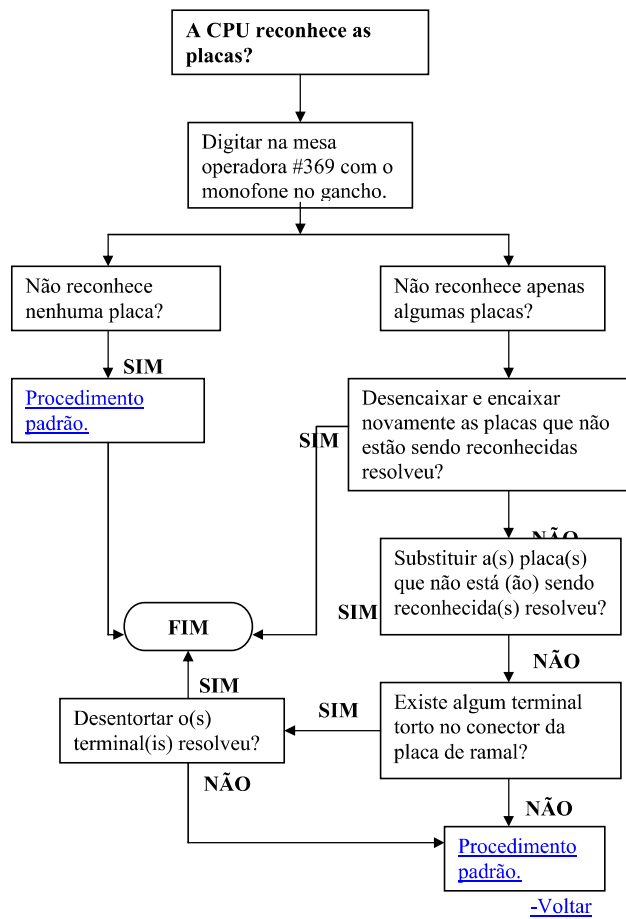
A CPU reconhece as placas?

Digitar na mesa operadora #369 com o monofone no gancho.

Não reconhece nenhuma placa?

Não reconhece apenas algumas placas?

SIM

Procedimento padrão.

Desencaixar e encaixar novamente as placas que não estão sendo reconhecidas resolveu?

SIM

NÃO

Substituir a(s) placa(s) que não está (ão) sendo reconhecida(s) resolveu?

SIM

FIM

NÃO

SIM

Desentortar o(s) terminal(is) resolveu?

SIM

Existe algum terminal torto no conector da placa de ramal?

NÃO

NÃO

Procedimento padrão.

-Voltar